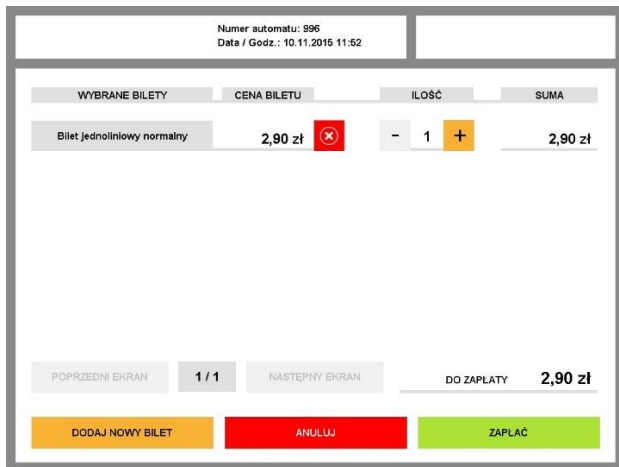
Numer automatu: 996
Data / Godz.: 10.11.2015 11:52

| WYBRANE BILETY | CENA BILETU | ILOŚĆ | SUMA |
|---|---|---|---|
| Bilet jednoliniowy normalny | 2,90 zł | - 1 + | 2,90 zł |

POPRZEDNI EKRAN 1 / 1 NASTĘPNY EKRAN

DO ZAPŁATY 2,90 zł

DODAJ NOWY BILET ANULUJ ZAPŁAĆ